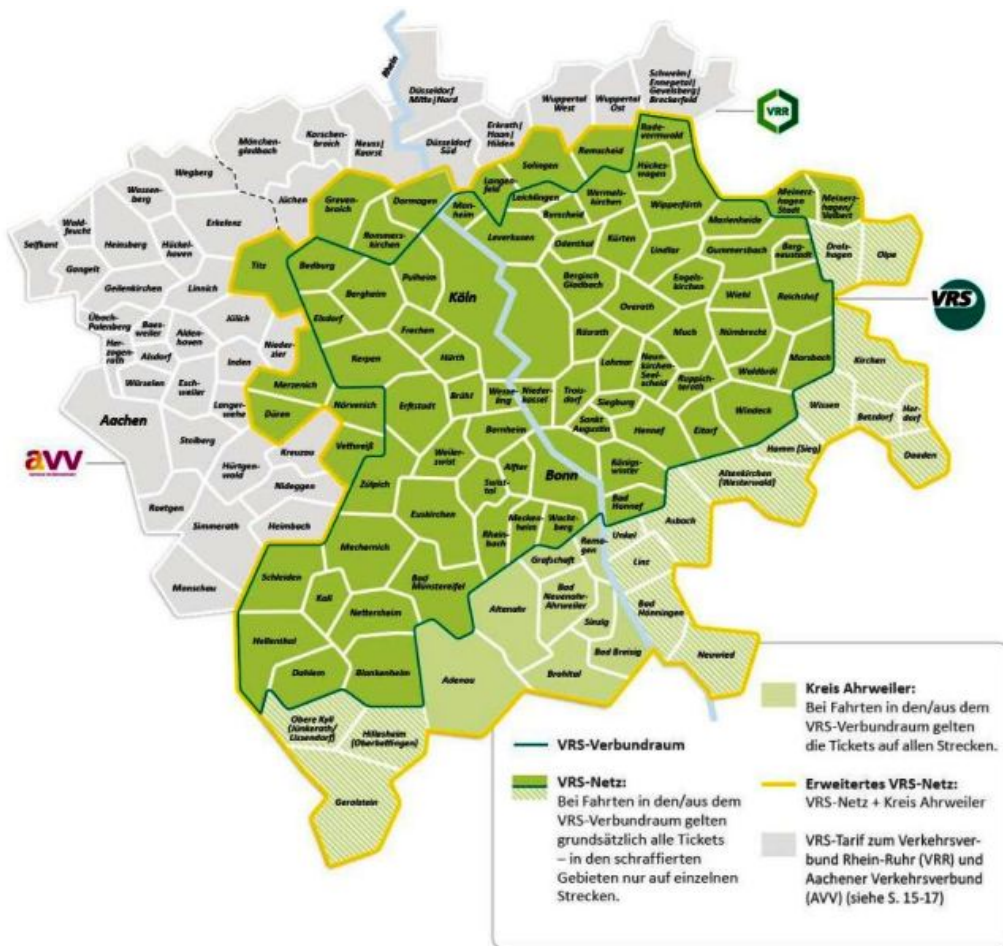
Rhein

Düsseldorf Mitte/Nord

Erkrath/ Haan/ Hilden

Wuppertal West

Wuppertal Ost

Schwelm/ Ennepetal/ Gevelsberg/ Breckerfeld

VRR

Mönchengladbach

Korschenbroich

Neuss/ Kaarst

Düsseldorf Süd

Wegberg

Wassenberg

Waldfeucht

Selfkant

Gangelt

Heinsberg

Erkelenz

Jüchen

Hückelhoven

Geilenkirchen

Linnich

Übach-Palenberg

Baesweiler

Herzogenrath

Alsdorf

Aldenhoven

Jülich

Würselen

Eschweiler

Inden

Niederzier

Langerwehe

Aachen

Stolberg

Hürtgenwald

Kreuzau

Nideggen

Roetgen

Simmerath

Heimbach

Monschau

avv

Grevenbroich

Dormagen

Monheim

Langenfeld

Solingen

Remscheid

Radevormwald

Hückeswagen

Rommerskirchen

Leichlingen

Wermelskirchen

Burscheid

Wipperfürth

Meinerzhagen Stadt

Meinerzhagen/ Valbert

Leverkusen

Odenthal

Kürten

Marienheide

Drolshagen

Olpe

Titz

Bedburg

Pulheim

Köln

Bergisch Gladbach

Lindlar

Gummersbach

Bergneustadt

Bergheim

Engelskirchen

Wiehl

Reichshof

VRS

Elsdorf

Frechen

Overath

Kerpen

Hürth

Rösrath

Much

Nümbrecht

Merzenich

Düren

Nörvenich

Vettweiß

Erftstadt

Brühl

Wesseling

Niederkassel

Troisdorf

Lohmar

Neunkirchen-Seelscheid

Ruppichteroth

Waldbröl

Morsbach

Kirchen

Siegburg

Sankt Augustin

Hennef

Eitorf

Windeck

Wissen

Betzdorf

Herdorf

Daaden

Bornheim

Weilerswist

Alfter

Swisttal

Bonn

Königswinter

Hamm (Sieg)

Altenkirchen (Westerwald)

Zülpich

Euskirchen

Meckenheim

Wachtberg

Bad Honnef

Rheinbach

Remagen

Unkel

Asbach

Mechernich

Grafschaft

Linz

Schleiden

Bad Münstereifel

Bad Neuenahr-Ahrweiler

Kall

Altenahr

Sinzig

Bad Hönningen

Nettersheim

Bad Breisig

Neuwied

Hellenthal

Dahlem

Blankenheim

Adenau

Brohltal

Obere Kyll (Jünkerath/ Lissendorf)

Hillesheim (Oberbettingen)

Gerolstein

VRS-Verbundraum

VRS-Netz:
Bei Fahrten in den/aus dem VRS-Verbundraum gelten grundsätzlich alle Tickets – in den schraffierten Gebieten nur auf einzelnen Strecken.

Kreis Ahrweiler:
Bei Fahrten in den/aus dem VRS-Verbundraum gelten die Tickets auf allen Strecken.

Erweitertes VRS-Netz:
VRS-Netz + Kreis Ahrweiler

VRS-Tarif zum Verkehrsverbund Rhein-Ruhr (VRR) und Aachener Verkehrsverbund (AVV) (siehe S. 15-17)